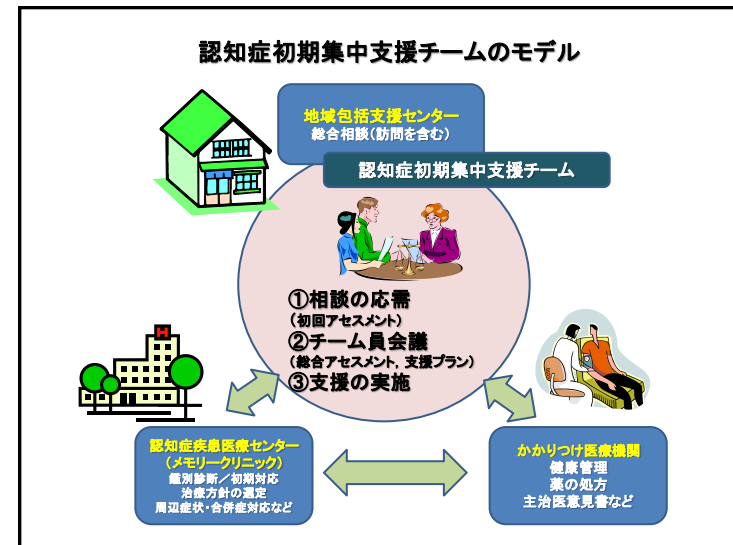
認知症初期集中支援チームのモデル

地域包括支援センター
総合相談（訪問を含む）

認知症初期集中支援チーム

①相談の応需
（初回アセスメント）
②チーム員会議
（総合アセスメント，支援プラン）
③支援の実施

認知症疾患医療センター
（メモリークリニック）
鑑別診断／初期対応
治療方針の選定
周辺症状・合併症対応など

かかりつけ医療機関
健康管理
薬の処方
主治医意見書など